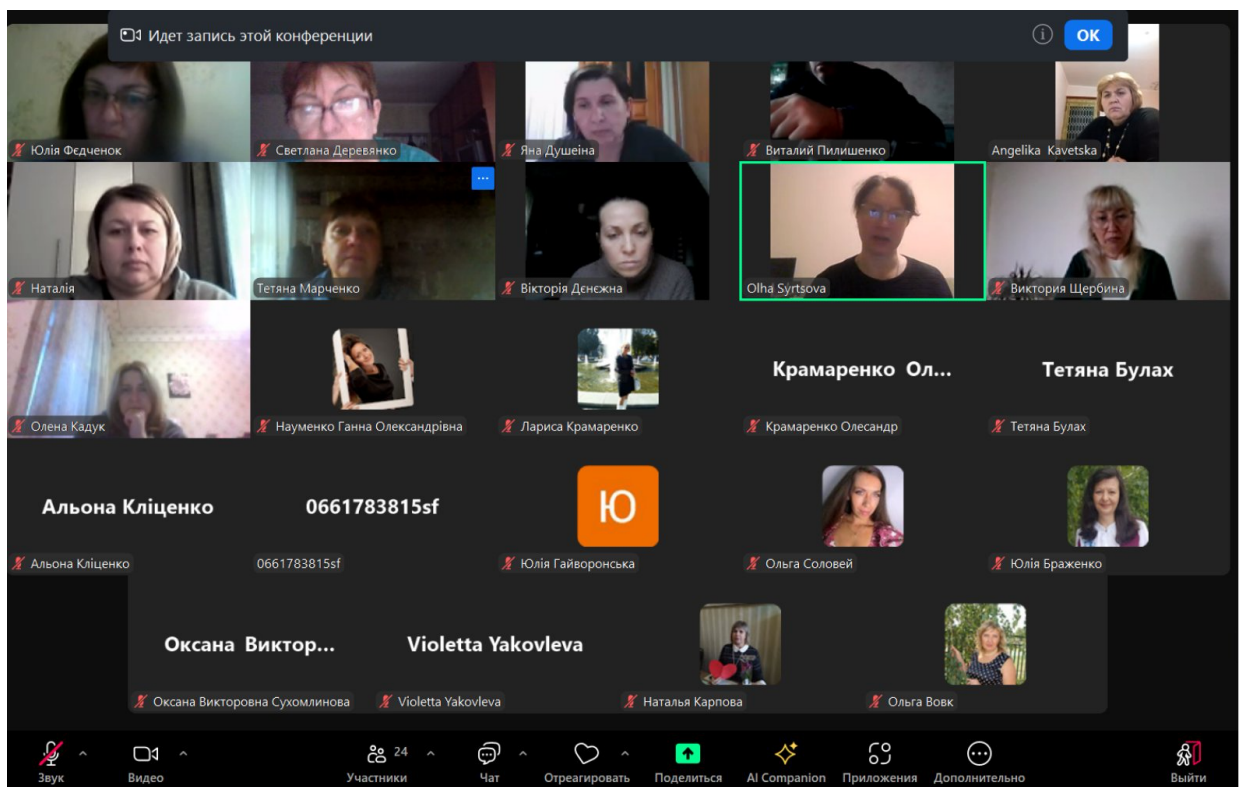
Идет запись этой конференции

OK

Юлія Федченок
Светлана Деревянко
Яна Душеіна
Виталий Пилишенко
Angelika Kavetska

Наталія
Тетяна Марченко
Вікторія Денежна
Olha Syrtsova
Виктория Щербина

Олена Кадук
Науменко Ганна Олександрівна
Лариса Крамаренко
Крамаренко Ол...
Крамаренко Олесандр
Тетяна Булах
Тетяна Булах

Альона Кліценко
Альона Кліценко
0661783815sf
0661783815sf
Ю
Юлія Гайворонська
Ольга Соловей
Юлія Браженко

Оксана Виктор...
Оксана Викторовна Сухомлинова
Violetta Yakovleva
Violetta Yakovleva
Натальа Карпова
Ольга Вовк

Звук
Видео
24
Участники
Чат
Отреагировать
Поделиться
AI Companion
Приложения
Дополнительно
Выйти